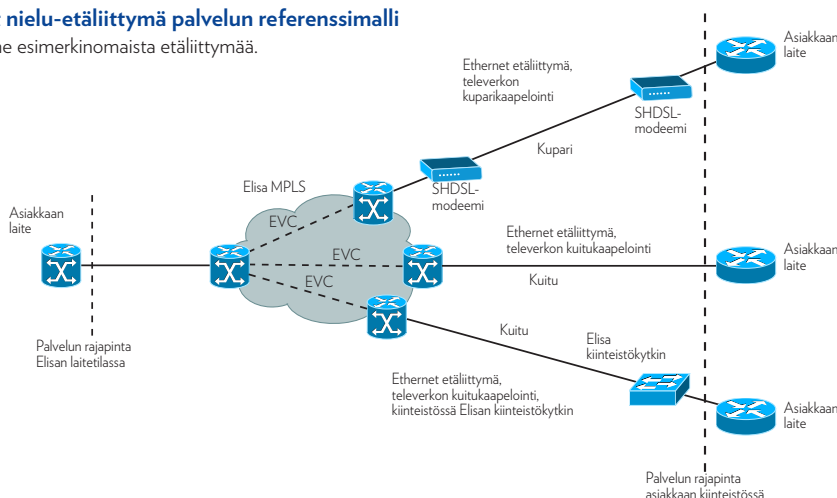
nielu-etäliittymä palvelun referenssimalli
e esimerkinomaista etäliittymää.

Ethernet etäliittymä, televerkon kuparikaapelointi

SHDSL-modeemi

Asiakkaan laite

Kupari

Elisa MPLS

SHDSL-modeemi

EVC

Asiakkaan laite

EVC

Ethernet etäliittymä, televerkon kuitukaapelointi

Asiakkaan laite

EVC

Kuitu

Kuitu

Elisa kiinteistökytkin

Palvelun rajapinta Elisan laitetilassa

Ethernet etäliittymä, televerkon kuitukaapelointi, kiinteistössä Elisan kiinteistökytkin

Asiakkaan laite

Palvelun rajapinta asiakkaan kiinteistössä